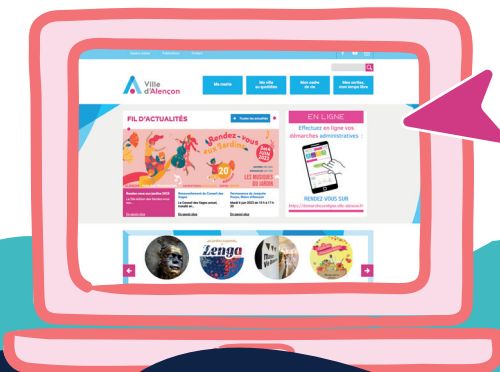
Ville d'Alençon

Ma mairie

Ma ville au quotidien

Mon cadre de vie

Mes sorties mes temps libre

FIL D'ACTUALITÉS

Rendez-vous aux Jardins

LES MUSIQUES DU JARDIN

EN LIGNE

Effectuez en ligne vos démarches administratives !

RENDEZ VOUS SUR

Zenga